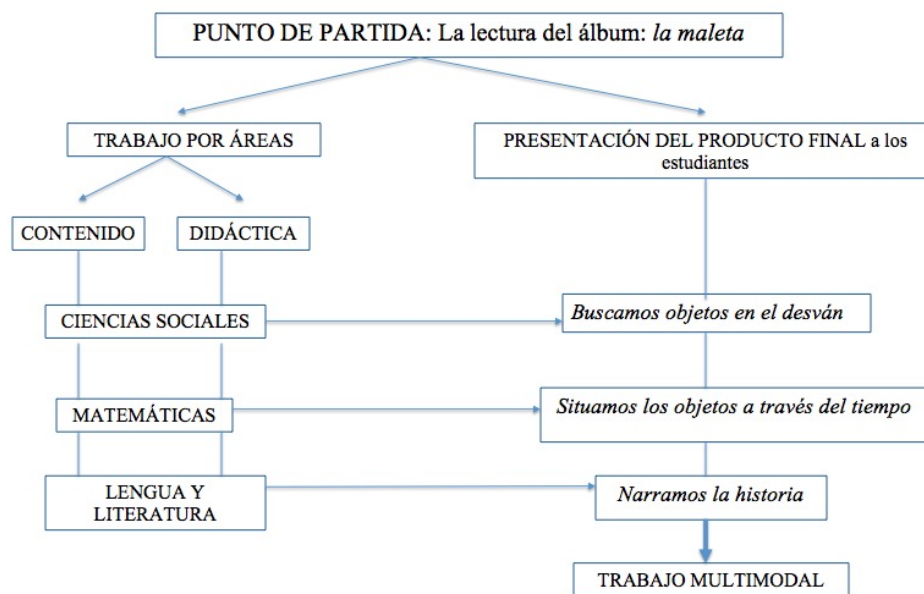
PUNTO DE PARTIDA: La lectura del álbum: la maleta

TRABAJO POR ÁREAS

PRESENTACIÓN DEL PRODUCTO FINAL a los estudiantes

CONTENIDO

DIDÁCTICA

CIENCIAS SOCIALES

Buscamos objetos en el desván

MATEMÁTICAS

Situamos los objetos a través del tiempo

LENGUA Y LITERATURA

Narramos la historia

TRABAJO MULTIMODAL